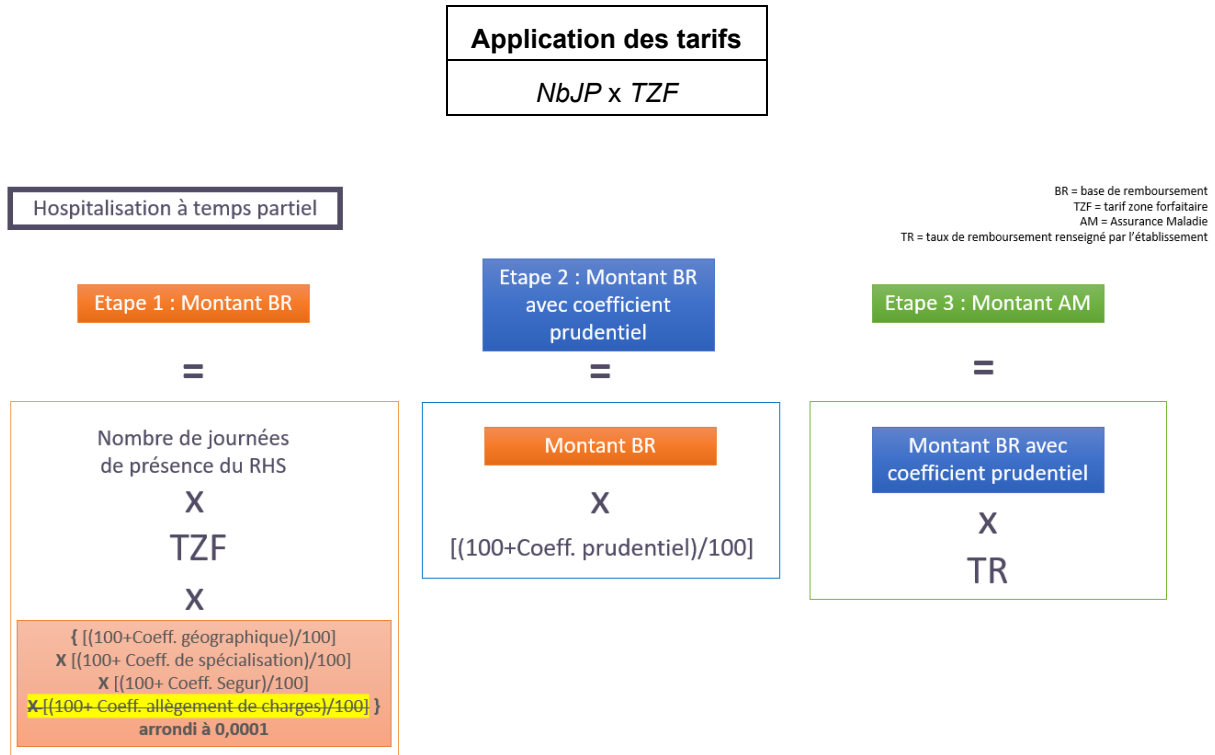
| Application des tarifs |
|---|
| *NbJP* x *TZF* |

Hospitalisation à temps partiel

BR = base de remboursement
TZF = tarif zone forfaitaire
AM = Assurance Maladie
TR = taux de remboursement renseigné par l'établissement

Etape 1 : Montant BR

=

Nombre de journées de présence du RHS
x
TZF
x
{ [(100+Coeff. géographique)/100]
X [(100+ Coeff. de spécialisation)/100]
X [(100+ Coeff. Segur)/100]
~~X [(100+ Coeff. allègement de charges)/100]~~ }
arrondi à 0,0001

Etape 2 : Montant BR avec coefficient prudentiel

=

Montant BR
x
[(100+Coeff. prudentiel)/100]

Etape 3 : Montant AM

=

Montant BR avec coefficient prudentiel
x
TR